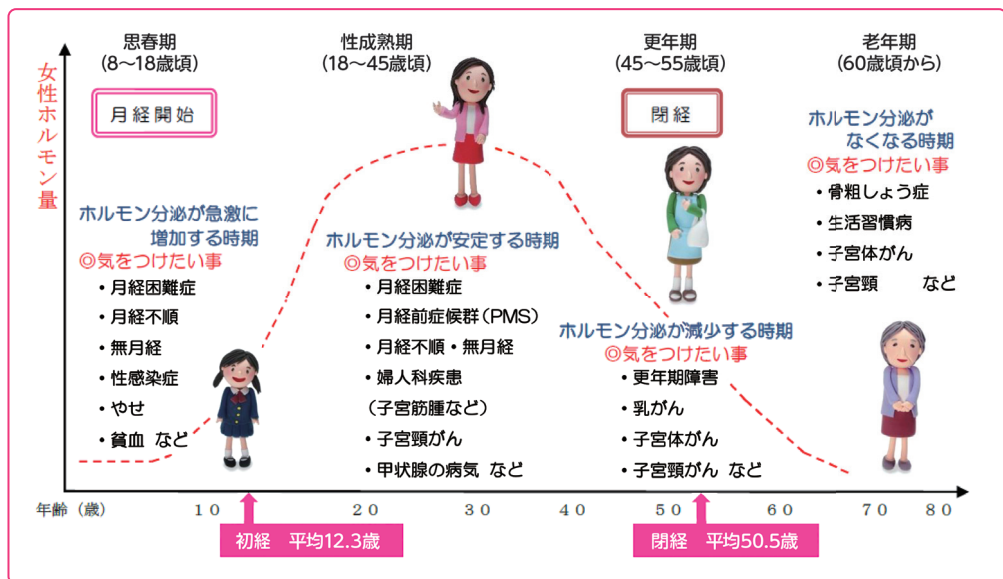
女性ホルモン量

思春期
(8〜18歳頃)

月経開始

ホルモン分泌が急激に増加する時期
◎気をつけたい事
・月経困難症
・月経不順
・無月経
・性感染症
・やせ
・貧血 など

性成熟期
(18〜45歳頃)

ホルモン分泌が安定する時期
◎気をつけたい事
・月経困難症
・月経前症候群(PMS)
・月経不順・無月経
・婦人科疾患
(子宮筋腫など)
・子宮頸がん
・甲状腺の病気 など

更年期
(45〜55歳頃)

閉経

ホルモン分泌が減少する時期
◎気をつけたい事
・更年期障害
・乳がん
・子宮体がん
・子宮頸がん など

老年期
(60歳頃から)

ホルモン分泌がなくなる時期
◎気をつけたい事
・骨粗しょう症
・生活習慣病
・子宮体がん
・子宮頸 など

年齢(歳) 10 20 30 40 50 60 70 80

初経 平均12.3歳

閉経 平均50.5歳